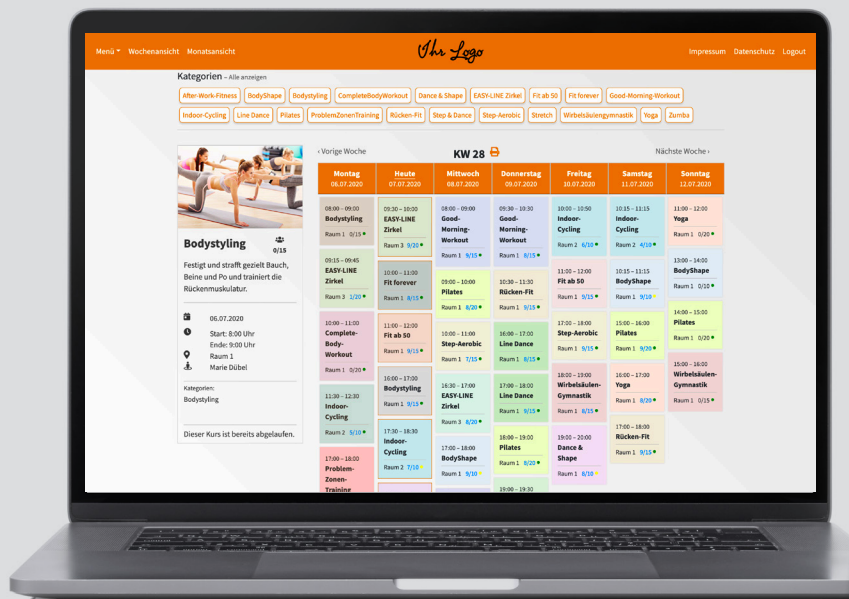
Menü ▾ Wochenansicht Monatsansicht

Ihr Logo

Impressum Datenschutz Logout

Kategorien – Alle anzeigen

After-Work-Fitness | BodyShape | Bodystyling | CompleteBodyWorkout | Dance & Shape | EASY-LINE Zirkel | Fit ab 50 | Fit forever | Good-Morning-Workout | Indoor-Cycling | Line Dance | Pilates | ProblemZonenTraining | Rücken-Fit | Step & Dance | Step-Aerobic | Stretch | Wirbelsäulengymnastik | Yoga | Zumba

Bodystyling 0/15

Festigt und strafft gezielt Bauch, Beine und Po und trainiert die Rückenmuskulatur.

06.07.2020

Start: 8:00 Uhr
Ende: 9:00 Uhr

Raum 1

Marie Dübel

Kategorien:
Bodystyling

Dieser Kurs ist bereits abgelaufen.

‹ Vorige Woche

KW 28

Nächste Woche ›

| Montag 06.07.2020 | Heute 07.07.2020 | Mittwoch 08.07.2020 | Donnerstag 09.07.2020 | Freitag 10.07.2020 | Samstag 11.07.2020 | Sonntag 12.07.2020 |
|---|---|---|---|---|---|---|
| 08:00 – 09:00 Bodystyling Raum 1 0/15 | 09:30 – 10:30 EASY-LINE Zirkel Raum 3 9/20 | 08:00 – 09:00 Good-Morning-Workout Raum 1 9/15 | 09:30 – 10:30 Good-Morning-Workout Raum 1 8/15 | 10:00 – 11:00 Indoor-Cycling Raum 2 6/10 | 10:15 – 11:15 Indoor-Cycling Raum 2 4/10 | 11:00 – 12:00 Yoga Raum 1 0/20 |
| 09:15 – 09:45 EASY-LINE Zirkel Raum 3 1/20 | 10:00 – 11:00 Fit forever Raum 1 8/15 | 09:00 – 10:00 Pilates Raum 1 8/20 | 10:30 – 11:30 Rücken-Fit Raum 1 9/15 | 11:00 – 12:00 Fit ab 50 Raum 1 9/15 | 10:15 – 11:15 BodyShape Raum 1 9/10 | 13:00 – 14:00 BodyShape Raum 1 0/10 |
| 10:00 – 11:00 Complete-Body-Workout Raum 1 0/20 | 11:00 – 12:00 Fit ab 50 Raum 1 9/15 | 10:00 – 11:00 Step-Aerobic Raum 1 7/10 | 16:00 – 17:00 Line Dance Raum 1 8/15 | 17:00 – 18:00 Step-Aerobic Raum 1 9/15 | 15:00 – 16:00 Pilates Raum 1 9/20 | 14:00 – 15:00 Pilates Raum 1 0/20 |
| 11:30 – 12:30 Indoor-Cycling Raum 2 5/10 | 16:00 – 17:00 Bodystyling Raum 1 9/15 | 16:30 – 17:00 EASY-LINE Zirkel Raum 3 8/20 | 17:00 – 18:00 Line Dance Raum 1 9/15 | 18:00 – 19:00 Wirbelsäulen-Gymnastik Raum 1 8/15 | 16:00 – 17:00 Yoga Raum 1 8/20 | 15:00 – 16:00 Wirbelsäulen-Gymnastik Raum 1 0/15 |
| 17:00 – 18:00 Problem-Zonen-Training | 17:30 – 18:30 Indoor-Cycling Raum 2 7/10 | 17:00 – 18:00 BodyShape Raum 1 9/10 | 18:00 – 19:00 Pilates Raum 1 9/20 | 19:00 – 20:00 Dance & Shape Raum 1 8/10 | 17:00 – 18:00 Rücken-Fit Raum 1 9/15 | |
| | | | 19:00 – 19:30 | | | |